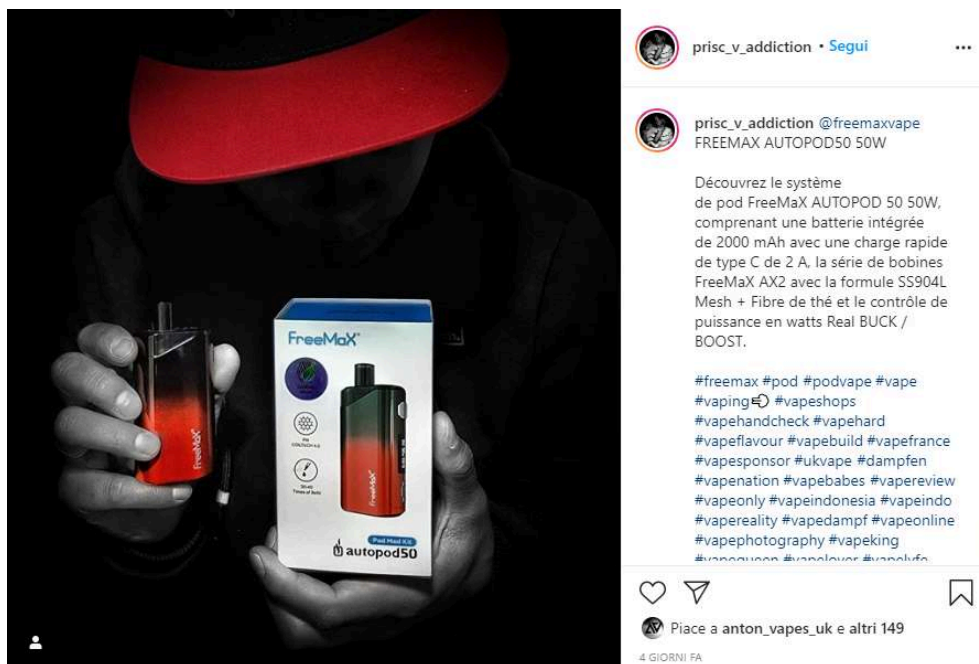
FreeMaX

FreeMaX

Pod Mod Kit
autopod50

FreeMaX

prisc_v_addiction • Segui

...

prisc_v_addiction @freemaxvape FREEMAX AUTOPOD50 50W

Découvrez le système de pod FreeMaX AUTOPOD 50 50W, comprenant une batterie intégrée de 2000 mAh avec une charge rapide de type C de 2 A, la série de bobines FreeMaX AX2 avec la formule SS904L Mesh + Fibre de thé et le contrôle de puissance en watts Real BUCK / BOOST.

#freemax #pod #podvape #vape #vaping #vapeshops #vapehandcheck #vapehard #vapeflavour #vapebuild #vapefrance #vapesponsor #ukvape #dampfen #vapenation #vapebabes #vapereview #vapeonly #vapeindonesia #vapeindo #vapereality #vapedampf #vapeonline #vapephotography #vapeking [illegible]

Piace a anton_vapes_uk e altri 149

4 GIORNI FA